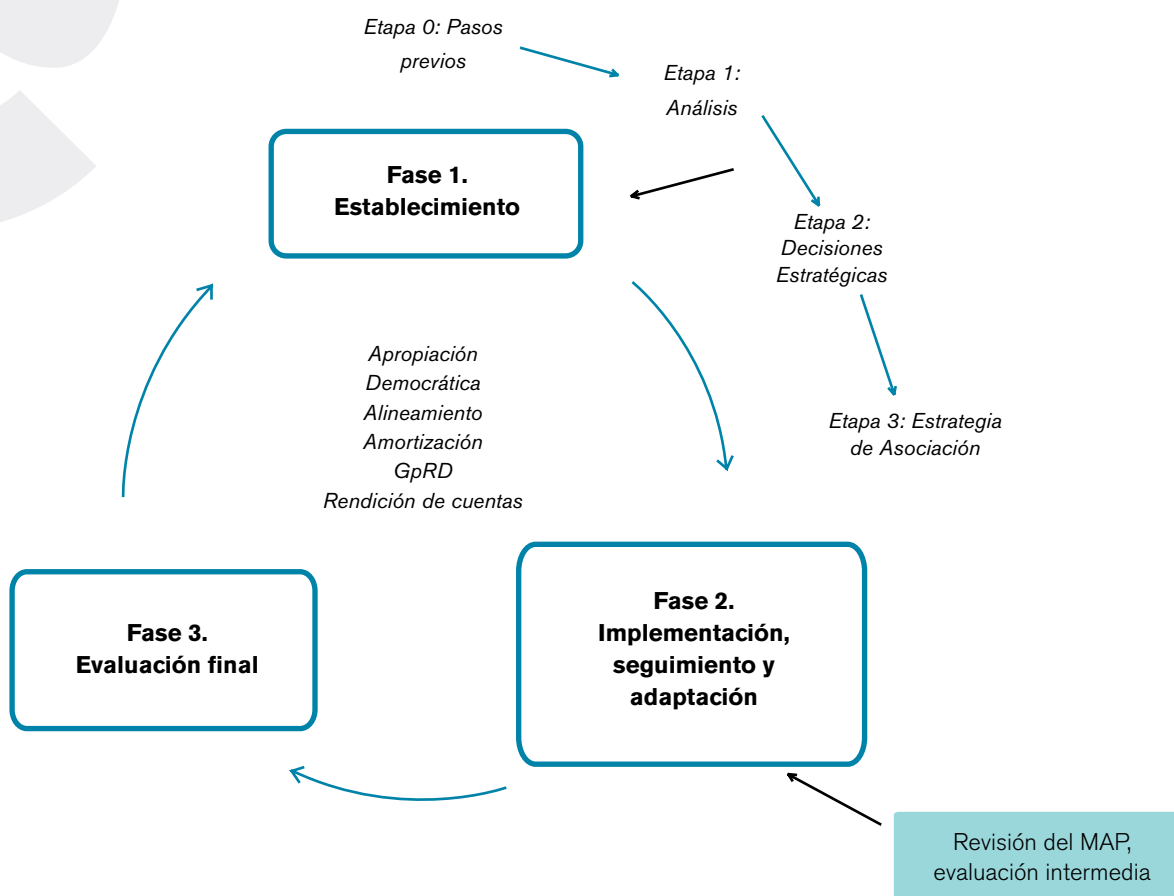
Etapa 0: Pasos previos

Etapa 1: Análisis

Fase 1. Establecimiento

Etapa 2: Decisiones Estratégicas

Etapa 3: Estrategia de Asociación

Apropiación
Democrática
Alineamiento
Amortización
GpRD
Rendición de cuentas

Fase 3. Evaluación final

Fase 2. Implementación, seguimiento y adaptación

Revisión del MAP, evaluación intermedia